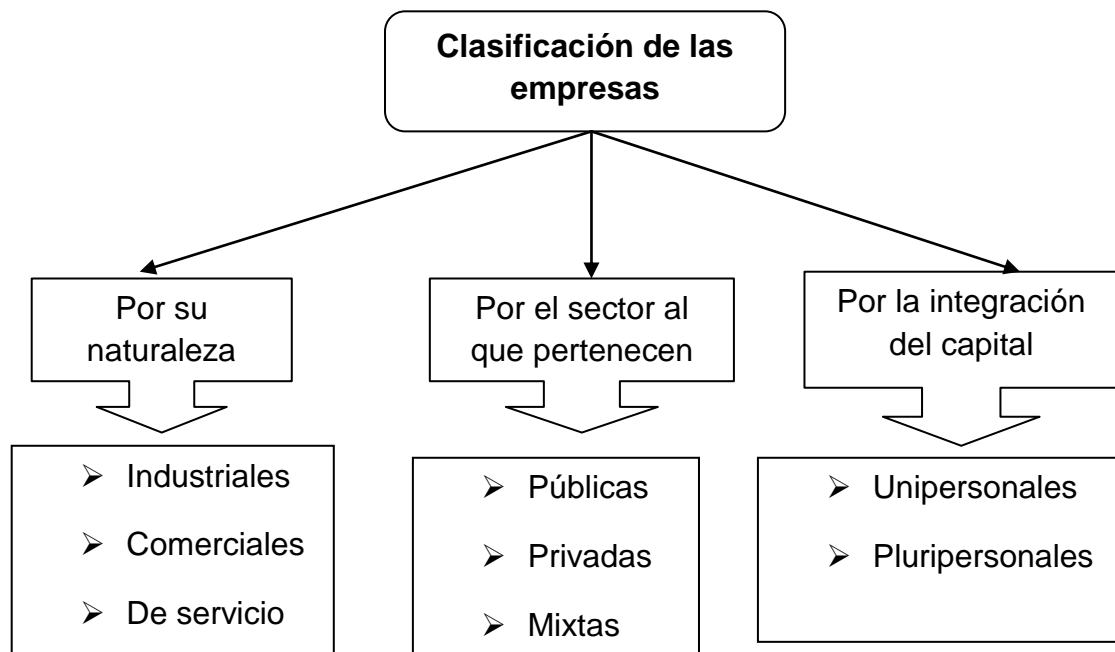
Clasificación de las empresas

Por su naturaleza

- Industriales
- Comerciales
- De servicio

Por el sector al que pertenecen

- Públicas
- Privadas
- Mixtas

Por la integración del capital

- Unipersonales
- Pluripersonales